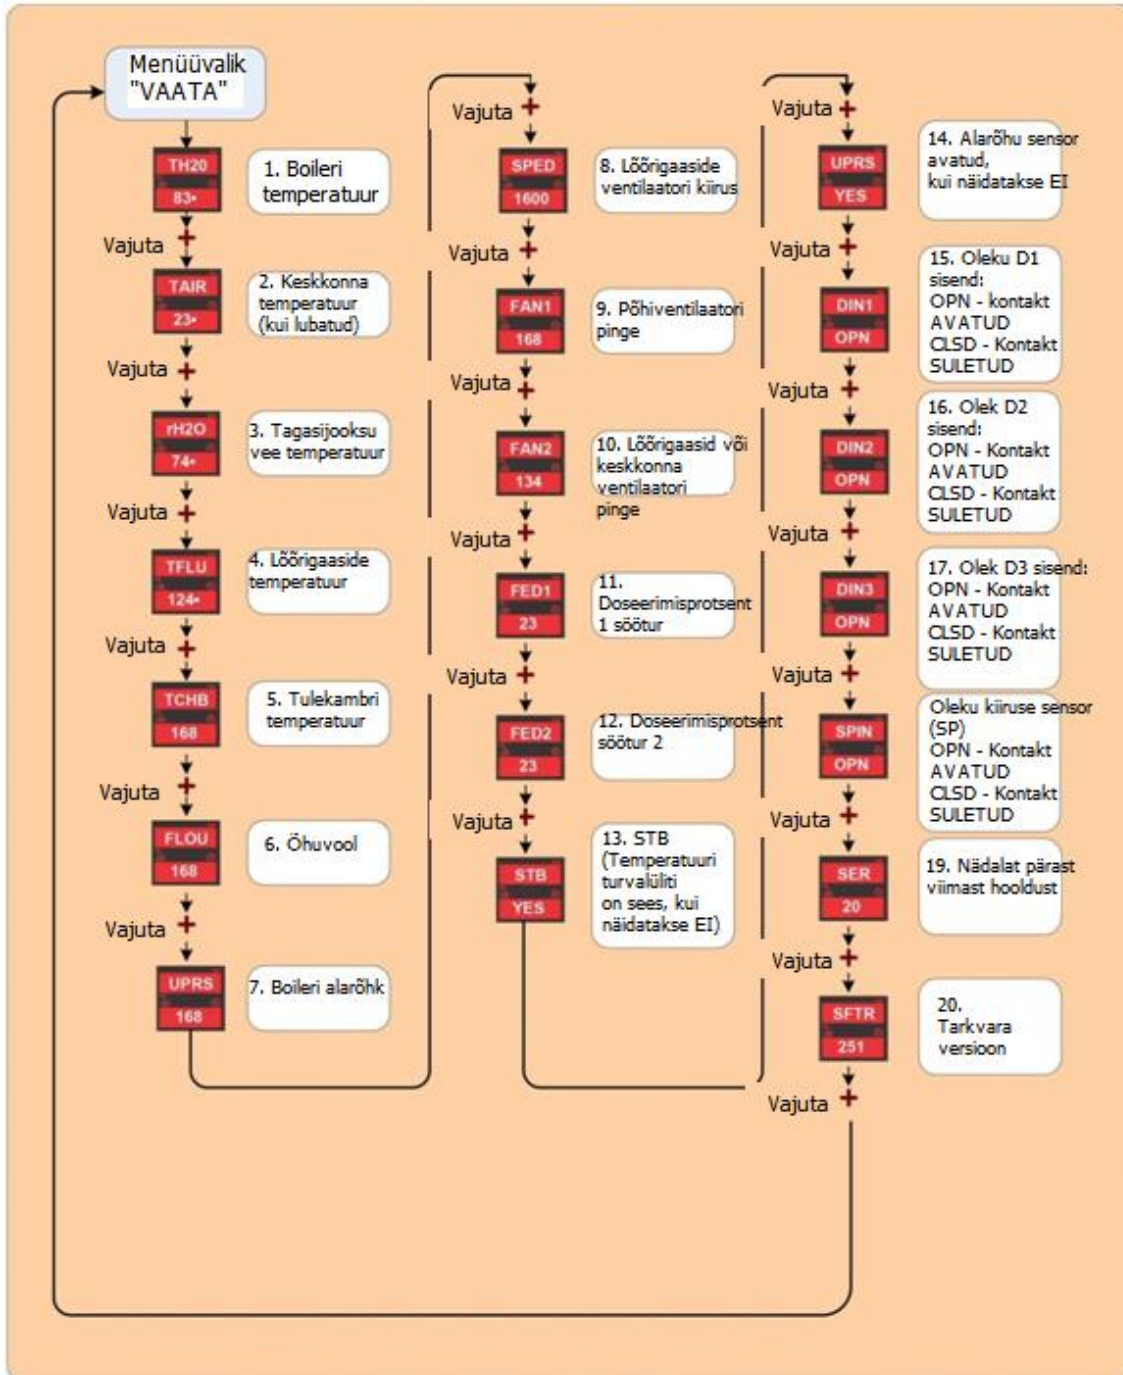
Menüüvalik "VAATA"

TH20
83•
1. Boileri temperatuur

Vajuta +

TAIR
23•
2. Keskkonna temperatuur (kui lubatud)

Vajuta +

rH2O
74•
3. Tagasijooksu vee temperatuur

Vajuta +

TFLU
124•
4. Lõõrigaaside temperatuur

Vajuta +

TCHB
168
5. Tulekambri temperatuur

Vajuta +

FLOU
168
6. Õhuvool

Vajuta +

UPRS
168
7. Boileri alarõhk

Vajuta +

SPED
1600
8. Lõõrigaaside ventilaatori kiirus

Vajuta +

FAN1
168
9. Põhiventilaatori pinge

Vajuta +

FAN2
134
10. Lõõrigaasid või keskkonna ventilaatori pinge

Vajuta +

FED1
23
11. Doseerimisprotsent 1 söötur

Vajuta +

FED2
23
12. Doseerimisprotsent söötur 2

Vajuta +

STB
YES
13. STB (Temperatuuri turvalüliti on sees, kui näidatakse EI)

Vajuta +

UPRS
YES
14. Alarõhu sensor avatud, kui näidatakse EI

Vajuta +

DIN1
OPN
15. Oleku D1 sisend: OPN - kontakt AVATUD CLSD - Kontakt SULETUD

Vajuta +

DIN2
OPN
16. Olek D2 sisend: OPN - Kontakt AVATUD CLSD - Kontakt SULETUD

Vajuta +

DIN3
OPN
17. Olek D3 sisend: OPN - Kontakt AVATUD CLSD - Kontakt SULETUD

Vajuta +

SPIN
OPN
Oleku kiiruse sensor (SP) OPN - Kontakt AVATUD CLSD - Kontakt SULETUD

Vajuta +

SER
20
19. Nädalat pärast viimast hooldust

Vajuta +

SFTR
251
20. Tarkvara versioon

Vajuta +